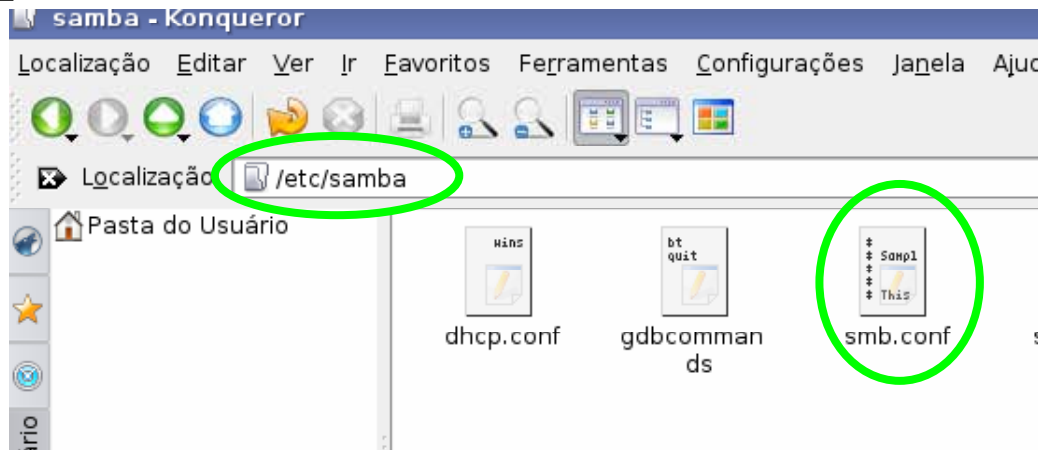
samba - Konqueror

Localização Editar Ver Ir Favoritos Ferramentas Configurações Janela Aju

Localização /etc/samba

Pasta do Usuário

ário

Wins

dhcp.conf

bt
quit

gdbcommands

#
# Sampl
#
#
# This

smb.conf